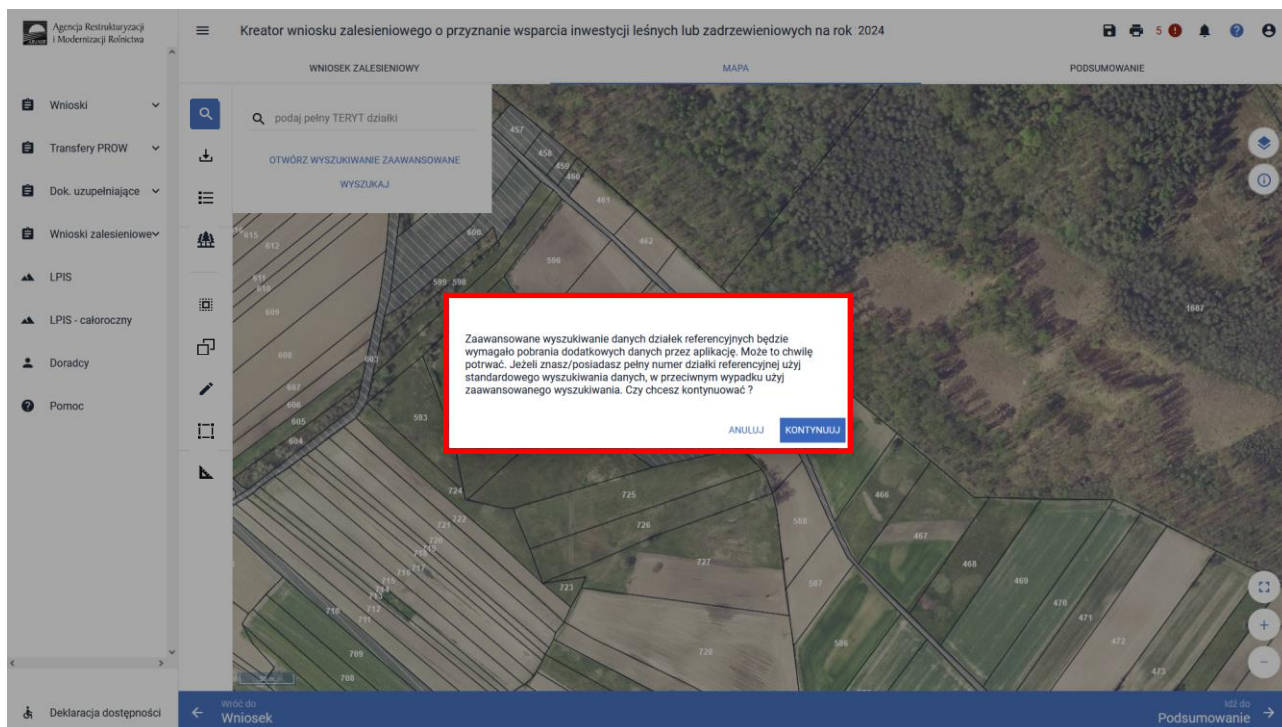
Agencja Restrukturyzacji i Modernizacji Rolnictwa

Kreator wniosku zalesieniowego o przyznanie wsparcia inwestycji leśnych lub zadrzewieniowych na rok 2024

5

WNIOSEK ZALESIENIOWY

MAPA

PODSUMOWANIE

Wnioski

Transfery PROW

Dok. uzupełniające

Wnioski zalesieniowe

LPIS

LPIS - całoroczny

Doradcy

Pomoc

podaj pełny TERYT działki

OTWÓRZ WYSZUKIWANIE ZAAWANSOWANE

WYSZUKAJ

Zaawansowane wyszukiwanie danych działek referencyjnych będzie wymagało pobrania dodatkowych danych przez aplikacje. Może to chwilę potrwać. Jeżeli znasz/posiadasz pełny numer działki referencyjnej użyj standardowego wyszukiwania danych, w przeciwnym wypadku użyj zaawansowanego wyszukiwania. Czy chcesz kontynuować ?

ANULUJ

KONTYNUUJ

457 458 459 460 461 462 596 615 612 611 610 609 608 607 606 605 604 603 600 599 598 593 724 725 726 727 723 722 721 720 719 718 717 716 715 714 713 712 711 710 709 708 728 588 587 586 466 467 468 469 470 471 472 473 1687

Deklaracja dostępności

Wróć do
Wniosek

Idź do
Podsumowanie